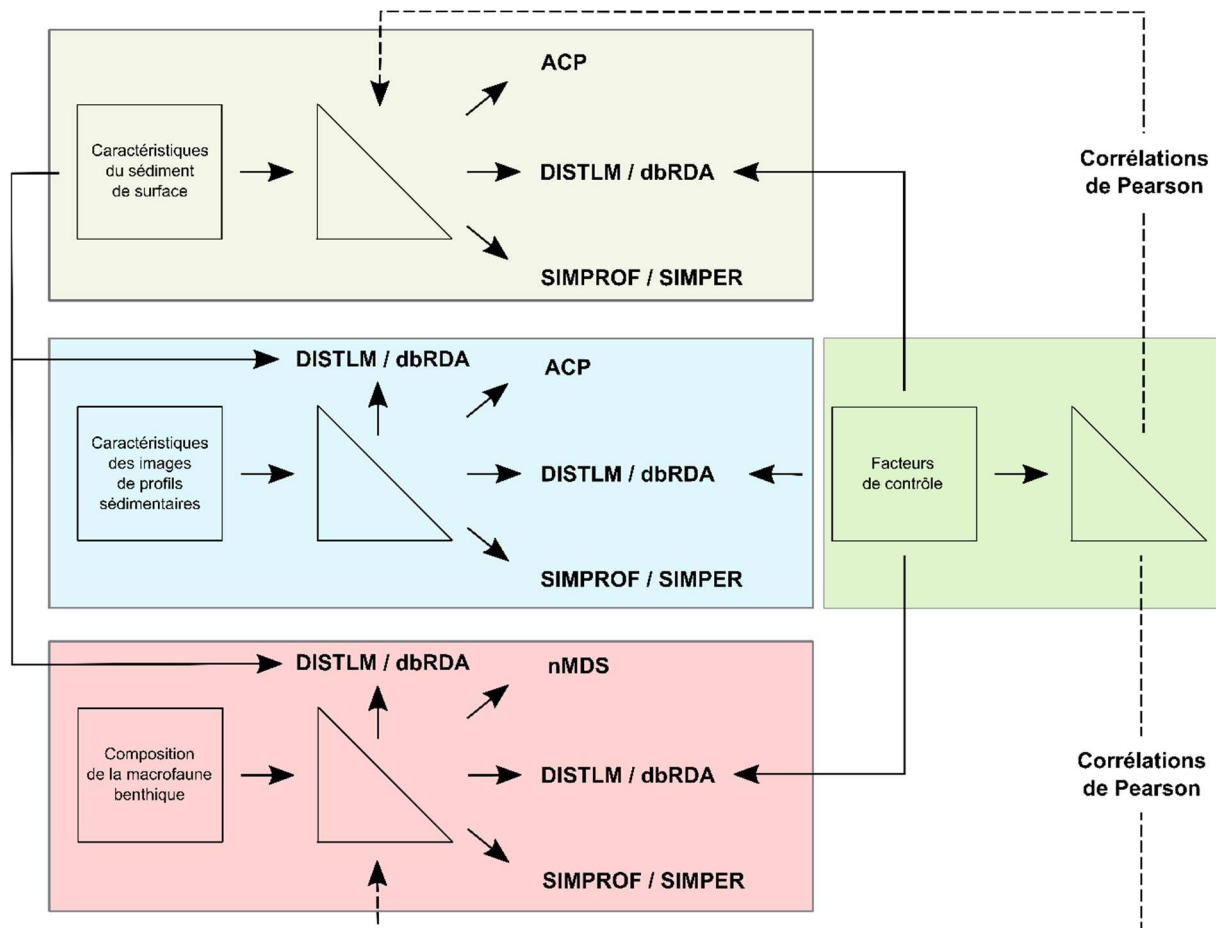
Caractéristiques du sédiment de surface

ACP

DISTLM / dbRDA

SIMPROF / SIMPER

Corrélations de Pearson

DISTLM / dbRDA

Caractéristiques des images de profils sédimentaires

ACP

DISTLM / dbRDA

SIMPROF / SIMPER

Facteurs de contrôle

DISTLM / dbRDA

Composition de la macrofaune benthique

nMDS

DISTLM / dbRDA

SIMPROF / SIMPER

Corrélations de Pearson